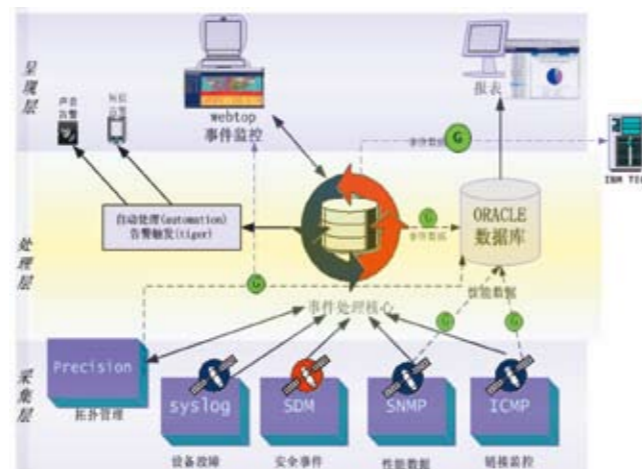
呈现层

声音告警

短信告警

webtop
事件监控

报表

事件数据

G

IBM TI

自动处理(automation)
告警触发(tiger)

事件数据

G

ORACLE
数据库

处理层

G

事件处理核心

性能数据

G

G

Precision

拓扑管理

采集层

syslog

SDM

SNMP

ICMP

设备故障

安全事件

性能数据

链路监控